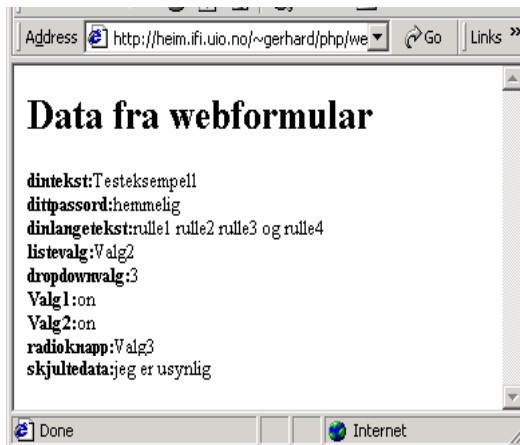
Address http://heim.ifi.uio.no/~gerhard/php/we Go Links »

Data fra webformular

dintekst:Testeksempel1
dittpassord:hemmelig
dinlangetekst:rulle1 rulle2 rulle3 og rulle4
listevalg:Valg2
dropdownvalg:3
Valg1:on
Valg2:on
radioknapp:Valg3
skjultedata:jeg er usynlig

Done Internet